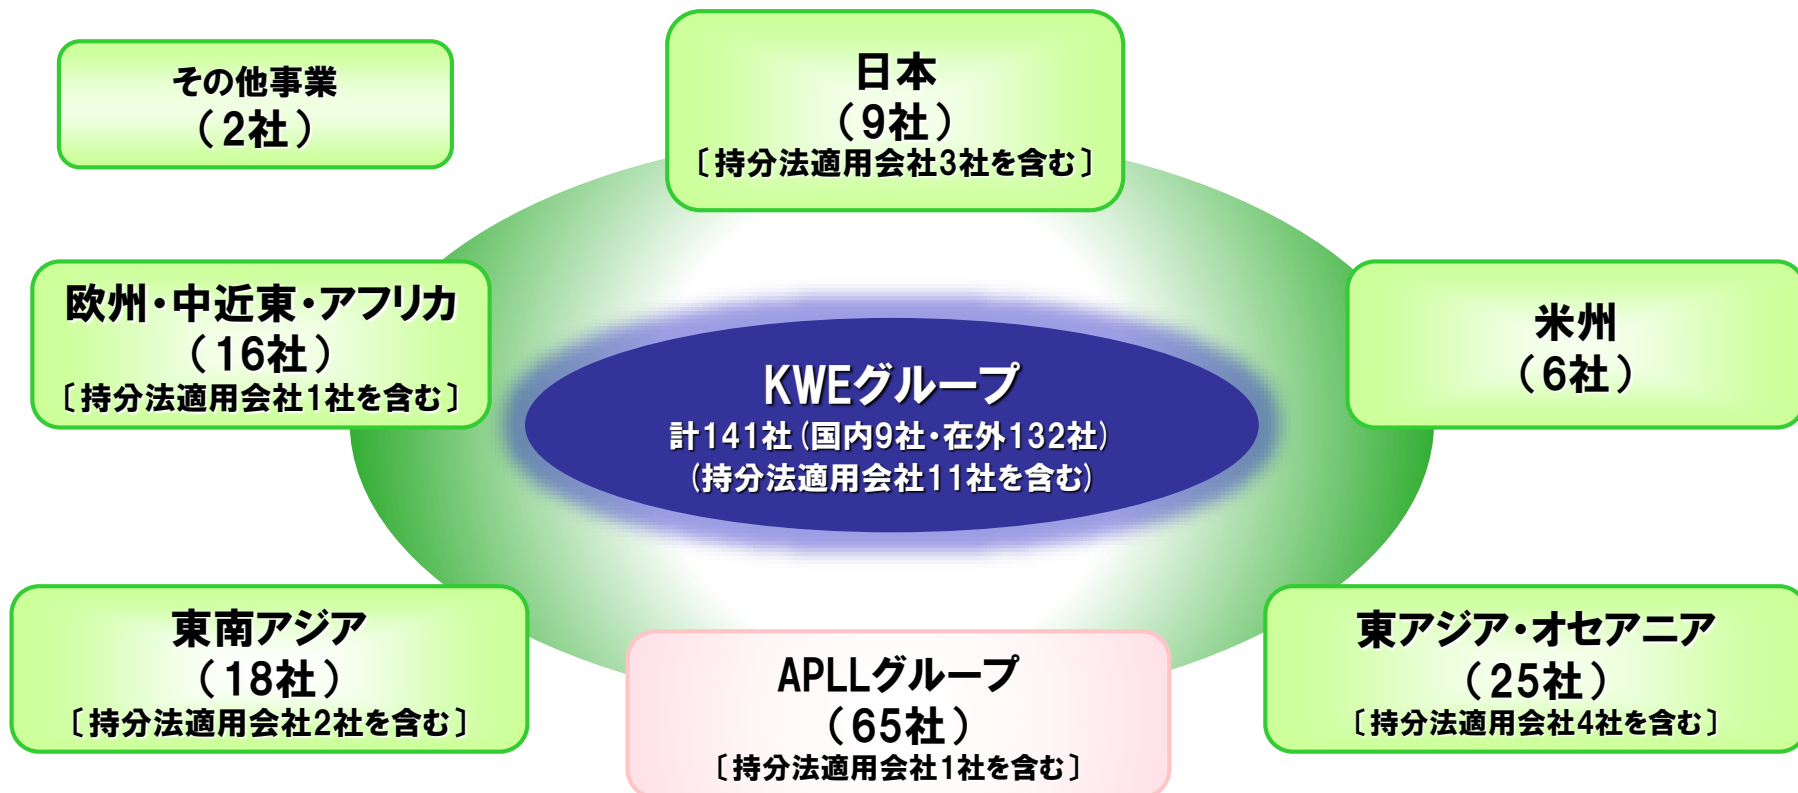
その他事業
（2社）

日本
（9社）
〔持分法適用会社3社を含む〕

欧州・中近東・アフリカ
（16社）
〔持分法適用会社1社を含む〕

KWEグループ
計141社（国内9社・在外132社）
（持分法適用会社11社を含む）

米州
（6社）

東南アジア
（18社）
〔持分法適用会社2社を含む〕

APLLグループ
（65社）
〔持分法適用会社1社を含む〕

東アジア・オセアニア
（25社）
〔持分法適用会社4社を含む〕